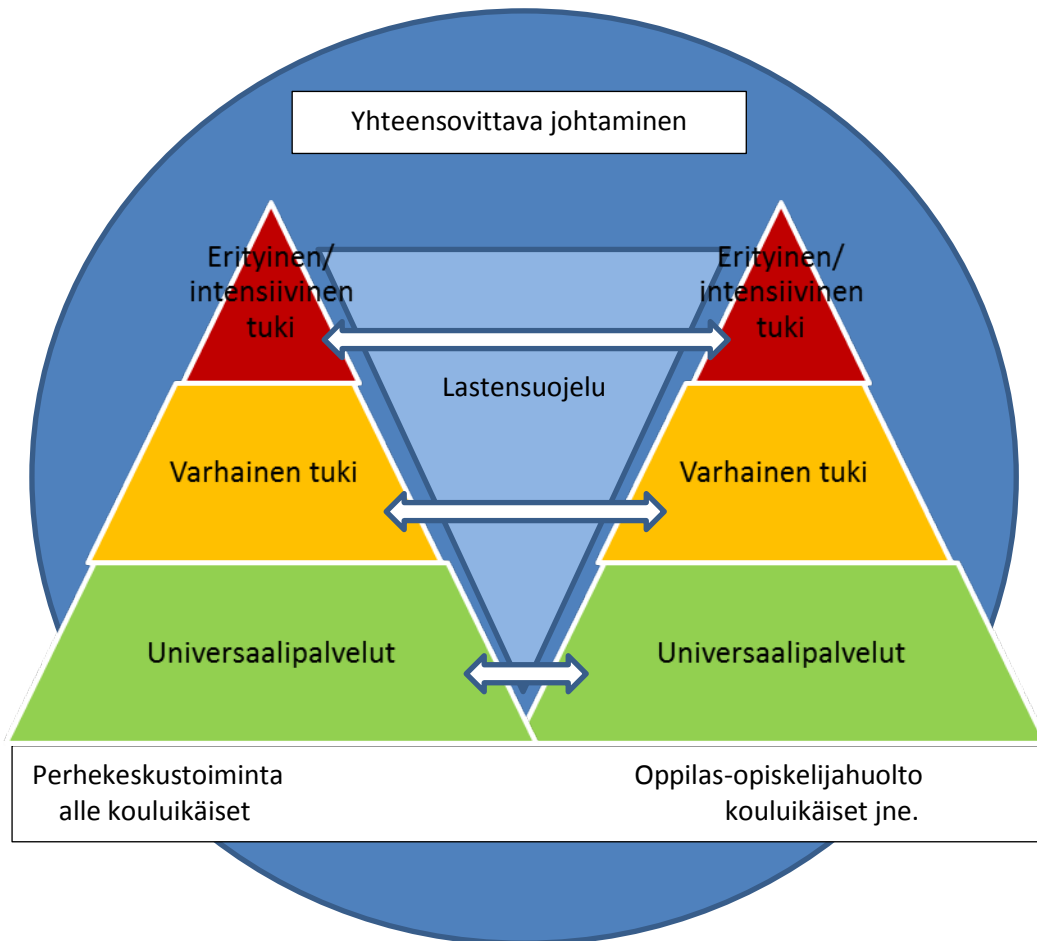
Yhteensovittava johtaminen

Erityinen/ intensiivinen tuki

Lastensuojelu

Erityinen/ intensiivinen tuki

Varhainen tuki

Varhainen tuki

Universaalipalvelut

Universaalipalvelut

Perhekeskustoiminta
alle kouluikäiset

Oppilas-opiskelijahuolto
kouluikäiset jne.